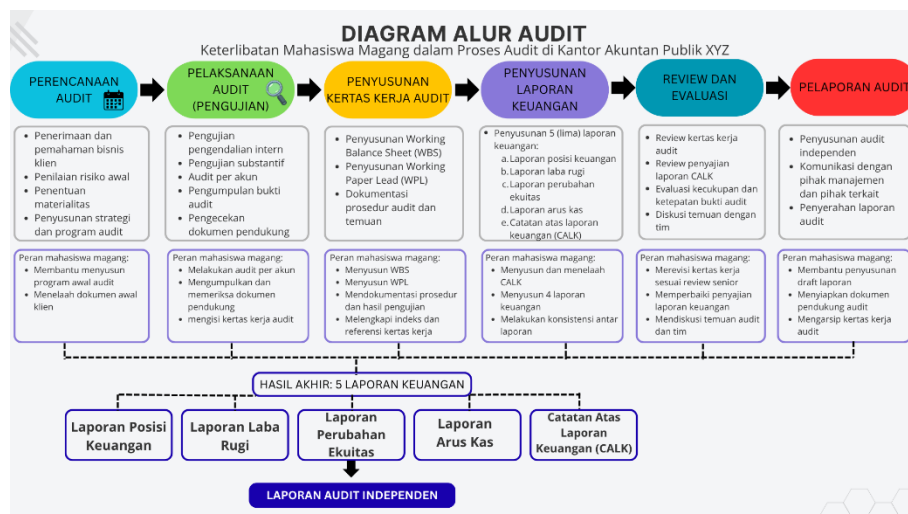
DIAGRAM ALUR AUDIT
Keterlibatan Mahasiswa Magang dalam Proses Audit di Kantor Akuntan Publik XYZ

PERENCANAAN AUDIT

PELAKSANAAN AUDIT (PENGUJIAN)

PENYUSUNAN KERTAS KERJA AUDIT

PENYUSUNAN LAPORAN KEUANGAN

REVIEW DAN EVALUASI

PELAPORAN AUDIT

- Penerimaan dan pemahaman bisnis klien
- Penilaian risiko awal
- Penentuan materialitas
- Penyusunan strategi dan program audit

- Pengujian pengendalian intern
- Pengujian substantif
- Audit per akun
- Pengumpulan bukti audit
- Pengecekan dokumen pendukung

- Penyusunan Working Balance Sheet (WBS)
- Penyusunan Working Paper Lead (WPL)
- Dokumentasi prosedur audit dan temuan

- Penyusunan 5 (lima) laporan keuangan:
a. Laporan posisi keuangan
b. Laporan laba rugi
c. Laporan perubahan ekuitas
d. Laporan arus kas
e. Catatan atas laporan keuangan (CALK)

- Review kertas kerja audit
- Review penyajian laporan CALK
- Evaluasi kecukupan dan ketepatan bukti audit
- Diskusi temuan dengan tim

- Penyusunan audit independen
- Komunikasi dengan pihak manajemen dan pihak terkait
- Penyerahan laporan audit

Peran mahasiswa magang:
- Membantu menyusun program awal audit
- Menelaah dokumen awal klien

Peran mahasiswa magang:
- Melakukan audit per akun
- Mengumpulkan dan memeriksa dokumen pendukung
- mengisi kertas kerja audit

Peran mahasiswa magang:
- Menyusun WBS
- Menyusun WPL
- Mendokumentasi prosedur dan hasil pengujian
- Melengkapi indeks dan referensi kertas kerja

Peran mahasiswa magang:
- Menyusun dan menelaah CALK
- Menyusun 4 laporan keuangan
- Melakukan konsistensi antar laporan

Peran mahasiswa magang:
- Merevisi kertas kerja sesuai review senior
- Memperbaiki penyajian laporan keuangan
- Mendiskusi temuan audit dan tim

Peran mahasiswa magang:
- Membantu penyusunan draft laporan
- Menyiapkan dokumen pendukung audit
- Mengarsip kertas kerja audit

HASIL AKHIR: 5 LAPORAN KEUANGAN

Laporan Posisi Keuangan

Laporan Laba Rugi

Laporan Perubahan Ekuitas

Laporan Arus Kas

Catatan Atas Laporan Keuangan (CALK)

LAPORAN AUDIT INDEPENDEN